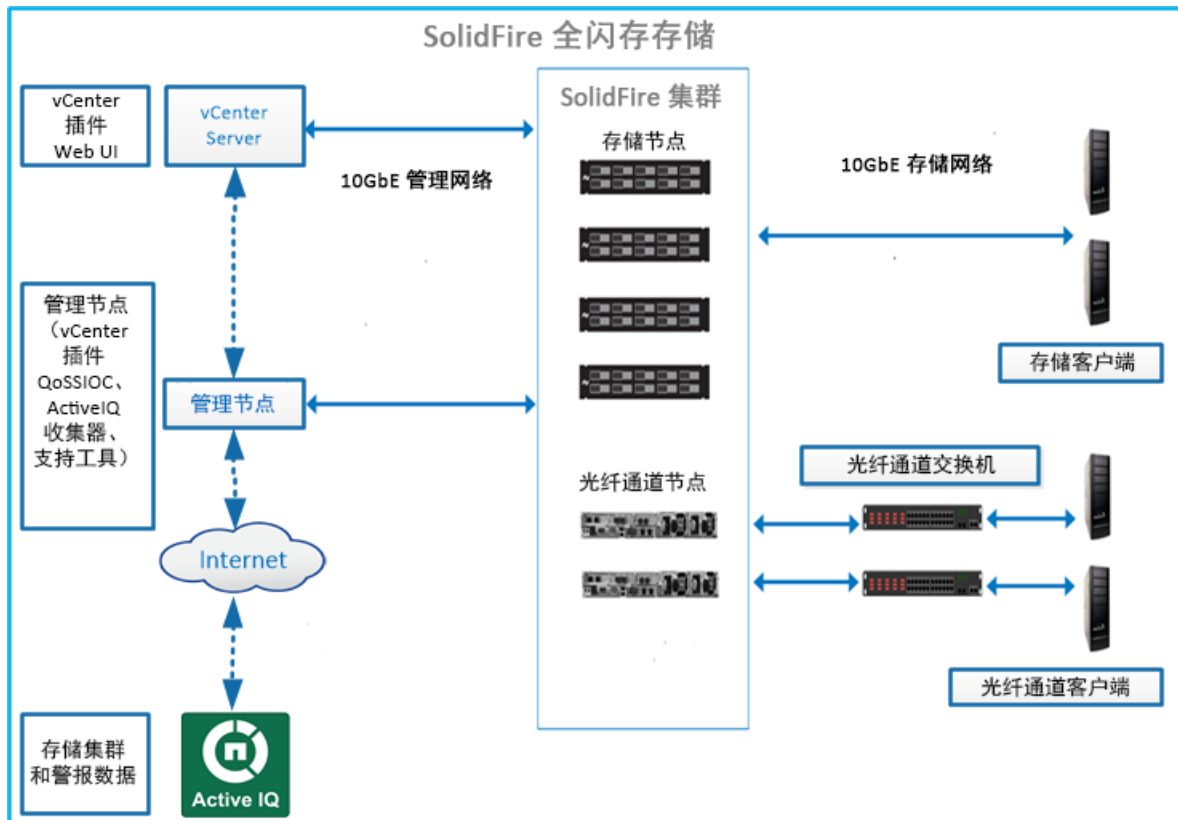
SolidFire 全闪存存储

vCenter 插件 Web UI

vCenter Server

10GbE 管理网络

SolidFire 集群

存储节点

10GbE 存储网络

管理节点（vCenter 插件 QoSSIOC、ActiveIQ 收集器、支持工具）

管理节点

存储客户端

光纤通道交换机

光纤通道节点

Internet

光纤通道客户端

存储集群和警报数据

Active IQ